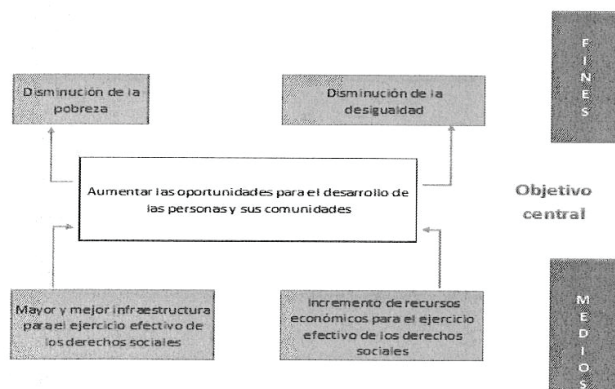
Disminución de la pobreza

Disminución de la desigualdad

F I N E S

Aumentar las oportunidades para el desarrollo de las personas y sus comunidades

Objetivo central

Mayor y mejor infraestructura para el ejercicio efectivo de los derechos sociales

Incremento de recursos económicos para el ejercicio efectivo de los derechos sociales

M E D I O S